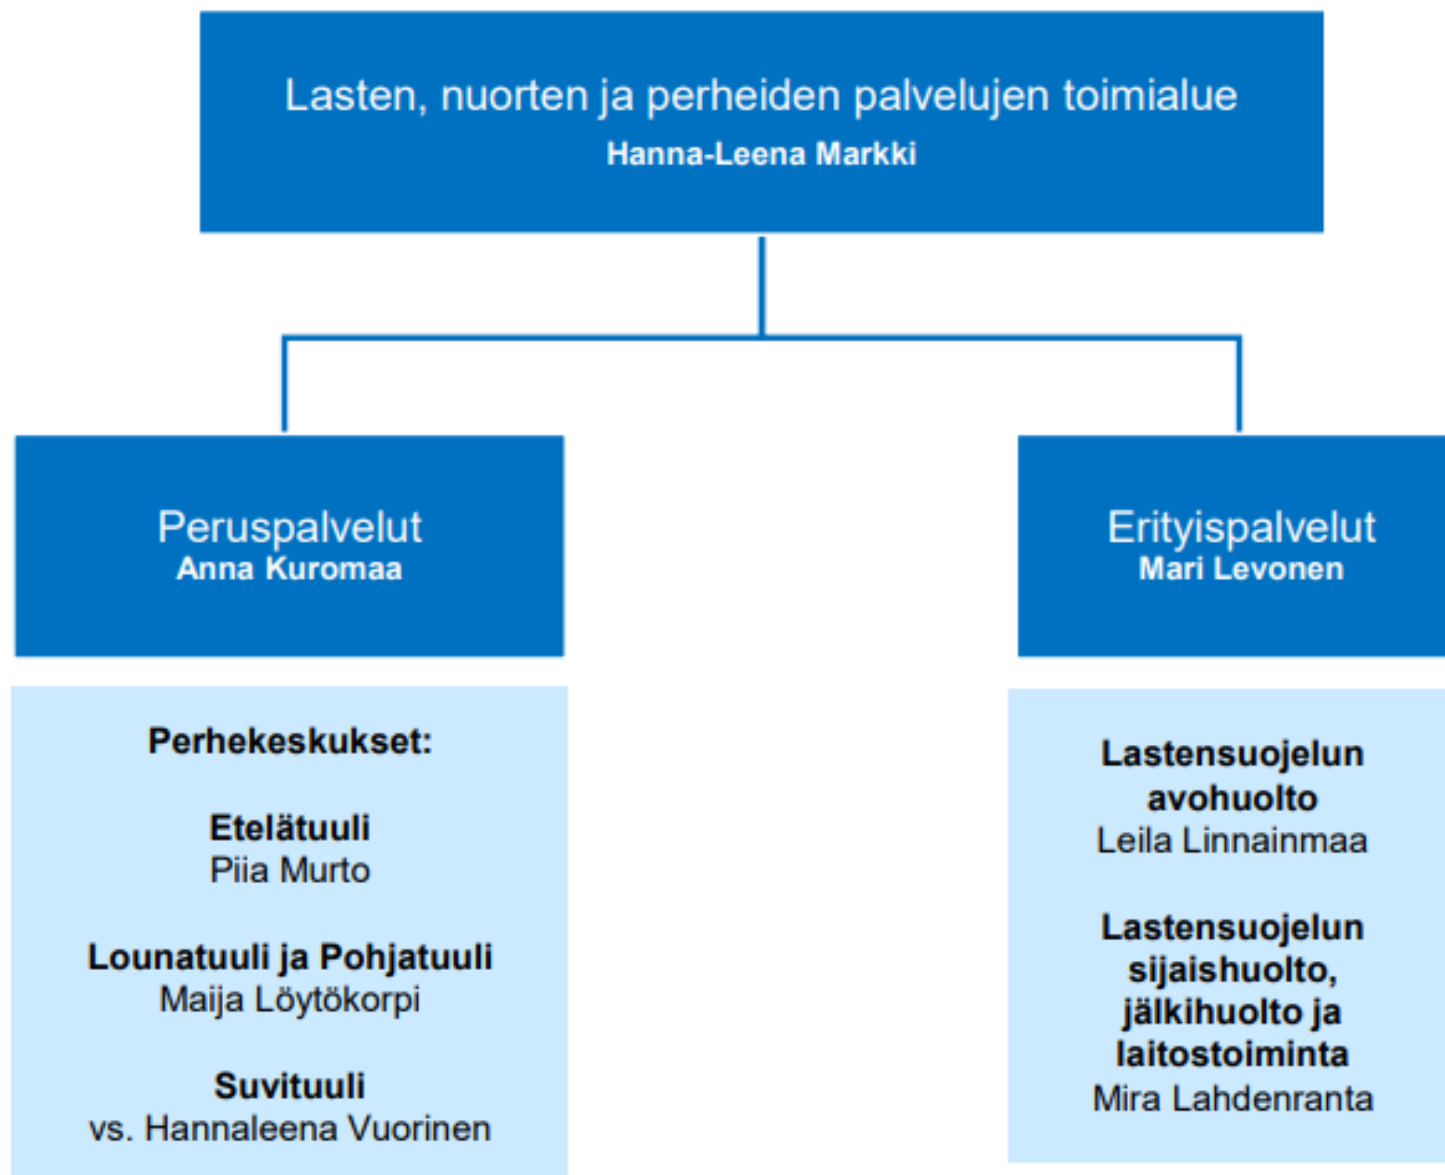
Lasten, nuorten ja perheiden palvelujen toimialue
Hanna-Leena Markki

Peruspalvelut
Anna Kuromaa

Perhekeskukset:

Etelätuuli
Piia Murto

Lounatuuli ja Pohjatuuli
Maija Löytökorpi

Suvituuli
vs. Hannaleena Vuorinen

Erityispalvelut
Mari Levonen

Lastensuojelun avohuolto
Leila Linnainmaa

Lastensuojelun sijaishuolto, jälkihuolto ja laitostoiminta
Mira Lahdenranta